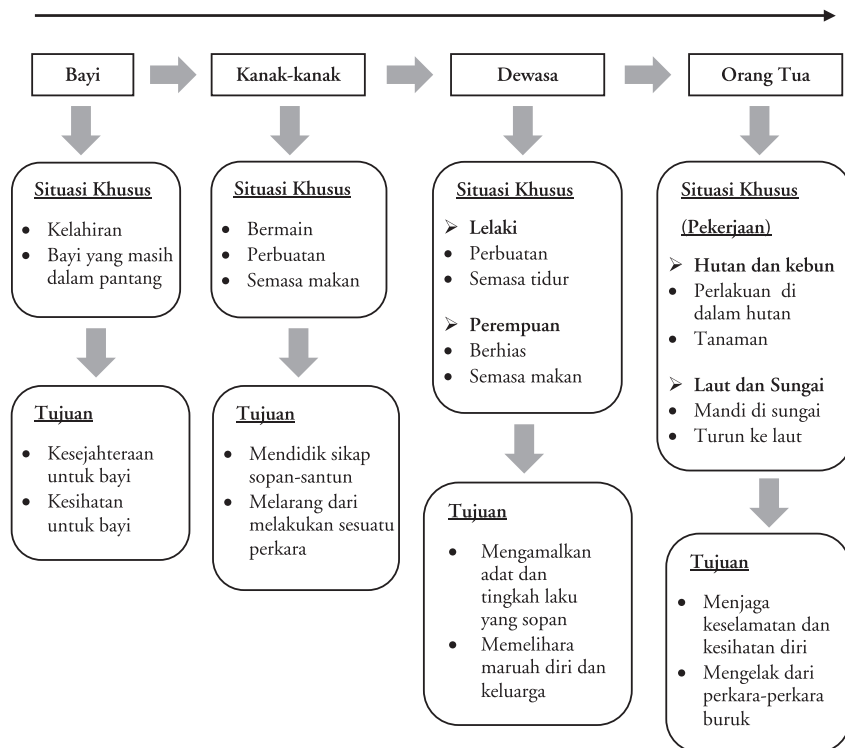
Bayi

Kanak-kanak

Dewasa

Orang Tua

Situasi Khusus

- Kelahiran
- Bayi yang masih dalam pantang

Tujuan

- Kesejahteraan untuk bayi
- Kesihatan untuk bayi

Situasi Khusus

- Bermain
- Perbuatan
- Semasa makan

Tujuan

- Mendidik sikap sopan-santun
- Melarang dari melakukan sesuatu perkara

Situasi Khusus

➢ Lelaki
- Perbuatan
- Semasa tidur

➢ Perempuan
- Berhias
- Semasa makan

Tujuan

- Mengamalkan adat dan tingkah laku yang sopan
- Memelihara maruah diri dan keluarga

Situasi Khusus

(Pekerjaan)

➢ Hutan dan kebun
- Perlakuan di dalam hutan
- Tanaman

➢ Laut dan Sungai
- Mandi di sungai
- Turun ke laut

Tujuan

- Menjaga keselamatan dan kesihatan diri
- Mengelak dari perkara-perkara buruk